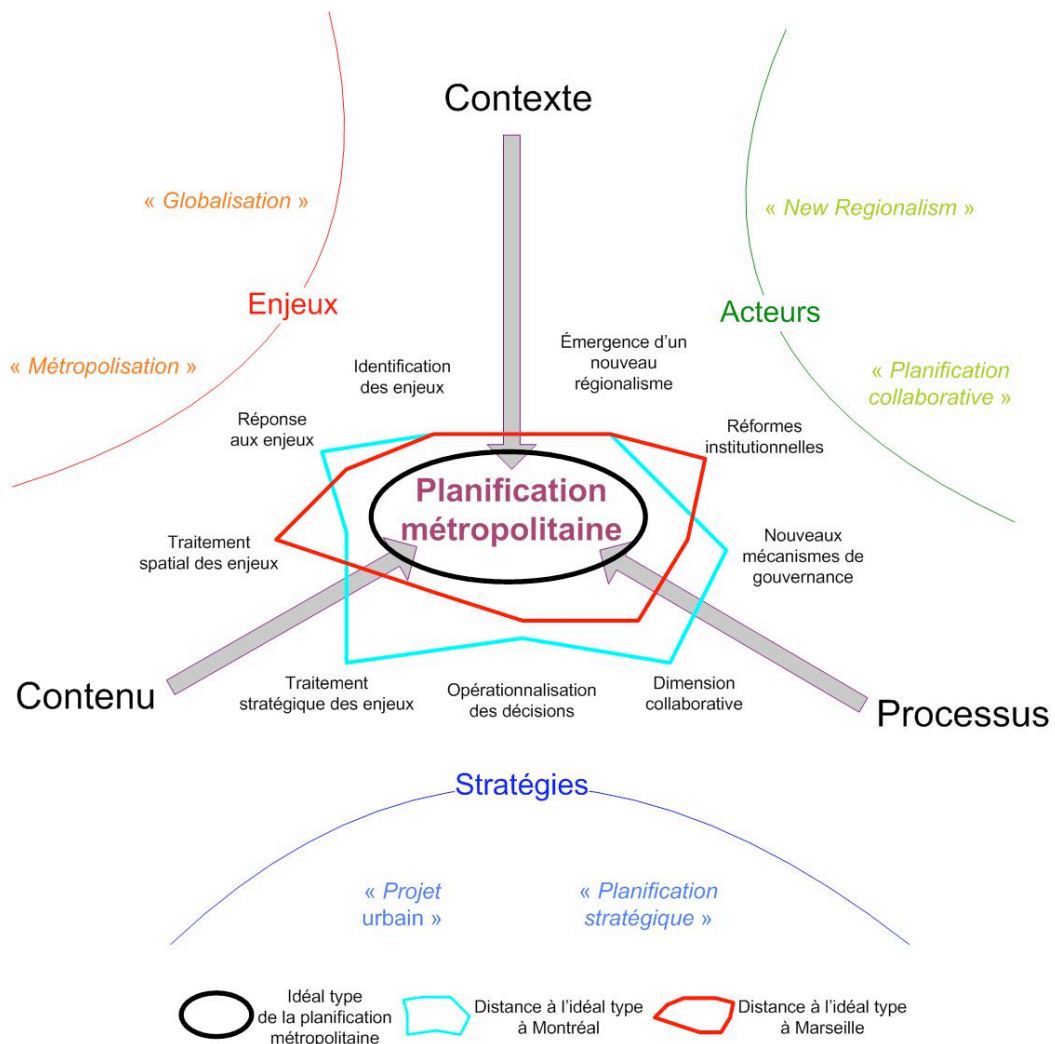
Contexte

« Globalisation »

« New Regionalism »

Enjeux

Acteurs

« Métropolisation »

Identification des enjeux

Émergence d'un nouveau régionalisme

« Planification collaborative »

Réponse aux enjeux

Réformes institutionnelles

Planification métropolitaine

Traitement spatial des enjeux

Nouveaux mécanismes de gouvernance

Contenu

Traitement stratégique des enjeux

Opérationnalisation des décisions

Dimension collaborative

Processus

Stratégies

« Projet urbain »

« Planification stratégique »

Idéal type de la planification métropolitaine

Distance à l'idéal type à Montréal

Distance à l'idéal type à Marseille